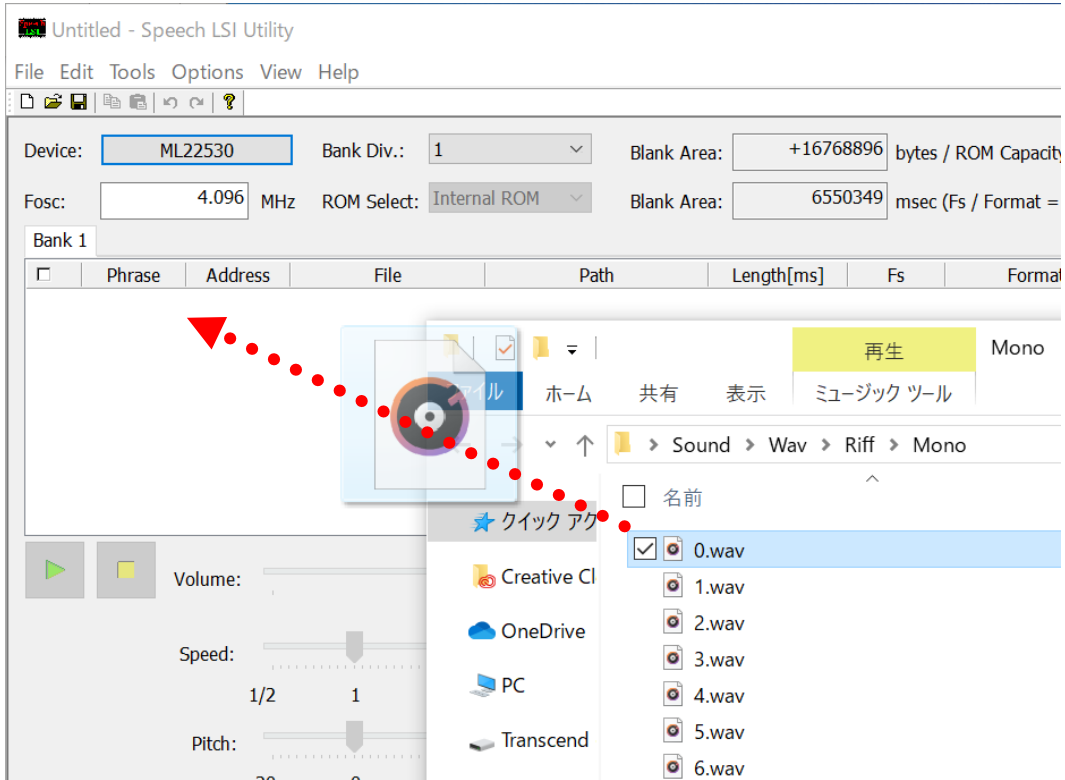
Untitled - Speech LSI Utility

File Edit Tools Options View Help

Device: ML22530 Bank Div.: 1 Blank Area: +16768896 bytes / ROM Capacity

Fosc: 4.096 MHz ROM Select: Internal ROM Blank Area: 6550349 msec (Fs / Format =

Bank 1

| ☐ | Phrase | Address | File | Path | Length[ms] | Fs | Format |
|---|---|---|---|---|---|---|---|

Volume:

Speed:

1/2 1

Pitch:

再生 Mono

ァイル ホーム 共有 表示 ミュージック ツール

Sound > Wav > Riff > Mono

名前

クイック アク

Creative Cl

OneDrive

PC

Transcend

0.wav
1.wav
2.wav
3.wav
4.wav
5.wav
6.wav